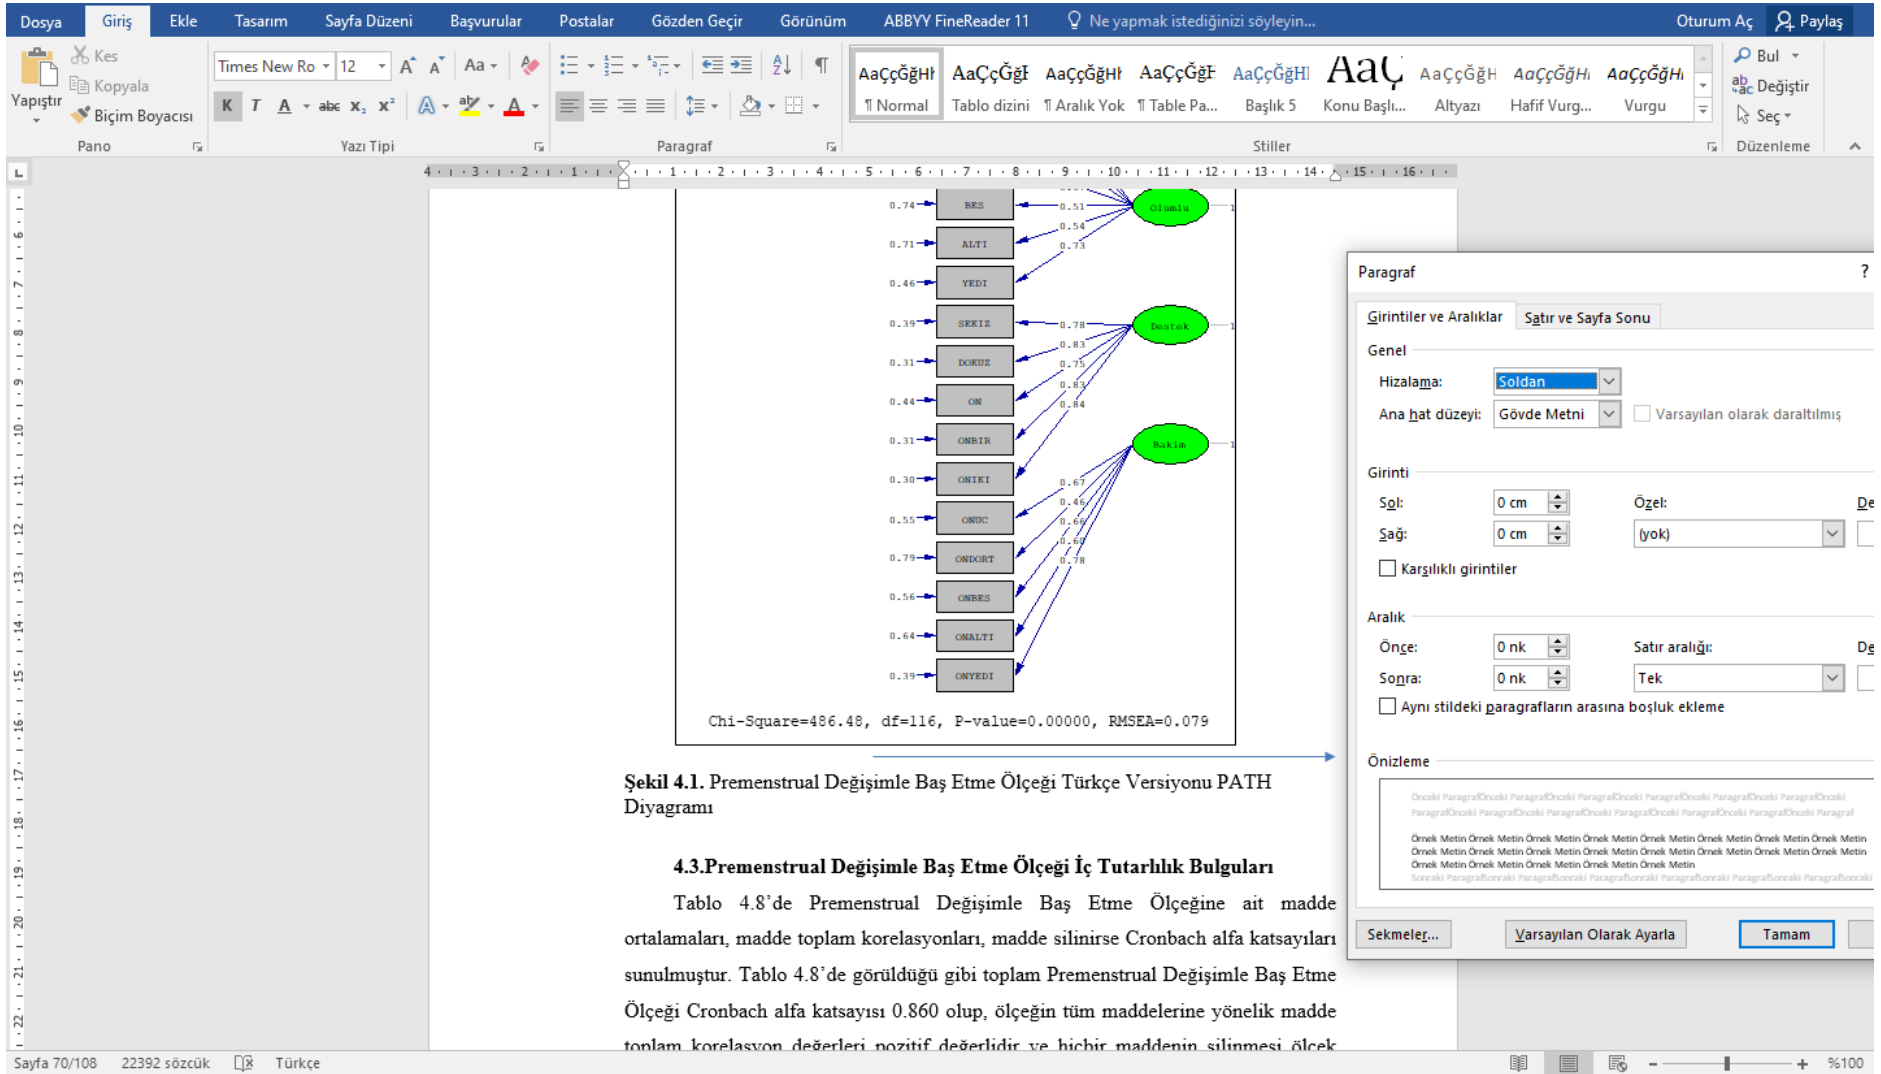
Dosya Giriş Ekle Tasarım Sayfa Düzeni Başvurular Postalar Gözden Geçir Görünüm ABBYY FineReader 11 Ne yapmak istediğinizi söyleyin... Oturum Aç Paylaş

Yapıştır Kes Kopyala Biçim Boyacısı Pano
Times New Ro 12 Yazı Tipi
Paragraf
AaÇçĞğHı ¶ Normal | AaÇçĞğ Tablo dizini | AaÇçĞğHı ¶ Aralık Yok | AaÇçĞğ ¶ Table Pa... | AaÇçĞğHı Başlık 5 | AaÇ Konu Başlı... | AaÇçĞğH Altyazı | AaÇçĞğHı Hafif Vurg... | AaÇçĞğHı Vurgu
Stiller
Bul Değiştir Seç Düzenleme

0.74 BES 0.51
0.71 ALTI 0.54
0.46 YEDI 0.73
Olumlu
0.39 SEKIZ 0.78
0.31 DOKUZ 0.83
0.44 ON 0.75
0.31 ONBIR 0.83
0.30 ONIKI 0.84
Destek
0.55 ONUC 0.67
0.79 ONDORT 0.46
0.56 ONBES 0.66
0.64 ONALTI 0.60
0.39 ONYEDI 0.78
Bakım

Chi-Square=486.48, df=116, P-value=0.00000, RMSEA=0.079

Şekil 4.1. Premenstrual Değişimle Baş Etme Ölçeği Türkçe Versiyonu PATH Diyagramı

4.3.Premenstrual Değişimle Baş Etme Ölçeği İç Tutarlılık Bulguları

Tablo 4.8'de Premenstrual Değişimle Baş Etme Ölçeğine ait madde ortalamaları, madde toplam korelasyonları, madde silinirse Cronbach alfa katsayıları sunulmuştur. Tablo 4.8'de görüldüğü gibi toplam Premenstrual Değişimle Baş Etme Ölçeği Cronbach alfa katsayısı 0.860 olup, ölçeğin tüm maddelerine yönelik madde toplam korelasyon değerleri pozitif değerlidir ve hiçbir maddenin silinmesi ölçek

Paragraf ?
Girintiler ve Aralıklar | Satır ve Sayfa Sonu
Genel
Hizalama: Soldan
Ana hat düzeyi: Gövde Metni | Varsayılan olarak daraltılmış
Girinti
Sol: 0 cm | Özel: | De
Sağ: 0 cm | (yok)
Karşılıklı girintiler
Aralık
Önce: 0 nk | Satır aralığı: | De
Sonra: 0 nk | Tek
Aynı stildeki paragrafların arasına boşluk ekleme
Önizleme
Önceki ParagrafÖnceki ParagrafÖnceki ParagrafÖnceki ParagrafÖnceki ParagrafÖnceki Paragraf
Örnek Metin Örnek Metin Örnek Metin Örnek Metin Örnek Metin Örnek Metin Örnek Metin
Sonraki ParagrafSonraki ParagrafSonraki ParagrafSonraki Paragraf
Sekmeler... | Varsayılan Olarak Ayarla | Tamam

Sayfa 70/108 22392 sözcük Türkçe %100